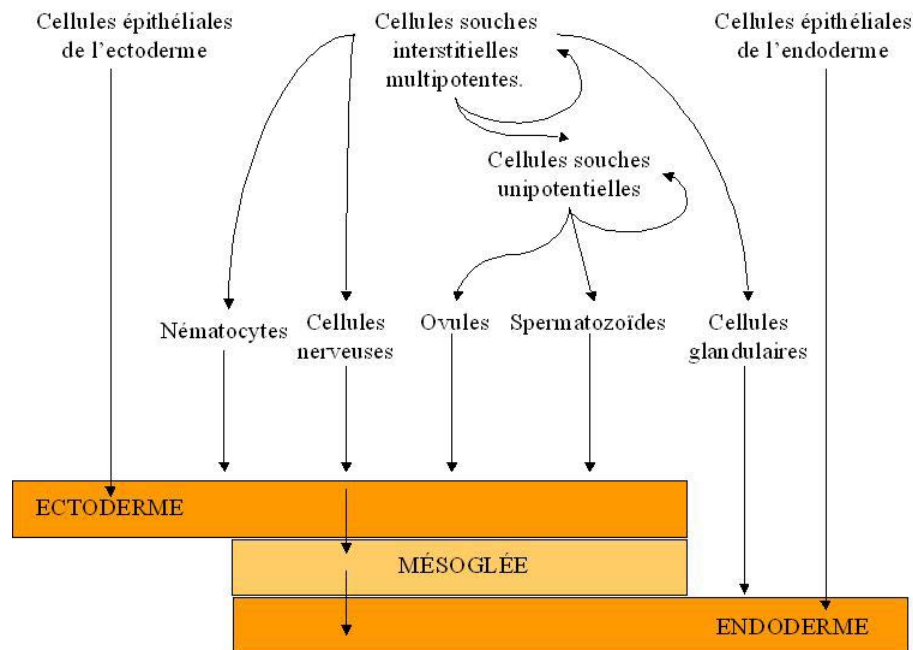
Cellules épithéliales de l'ectoderme

Cellules souches interstitielles multipotentes.

Cellules épithéliales de l'endoderme

Cellules souches unipotentielles

Nématocytes

Cellules nerveuses

Ovules

Spermatozoïdes

Cellules glandulaires

ECTODERME

MÉSOGLÉE

ENDODERME